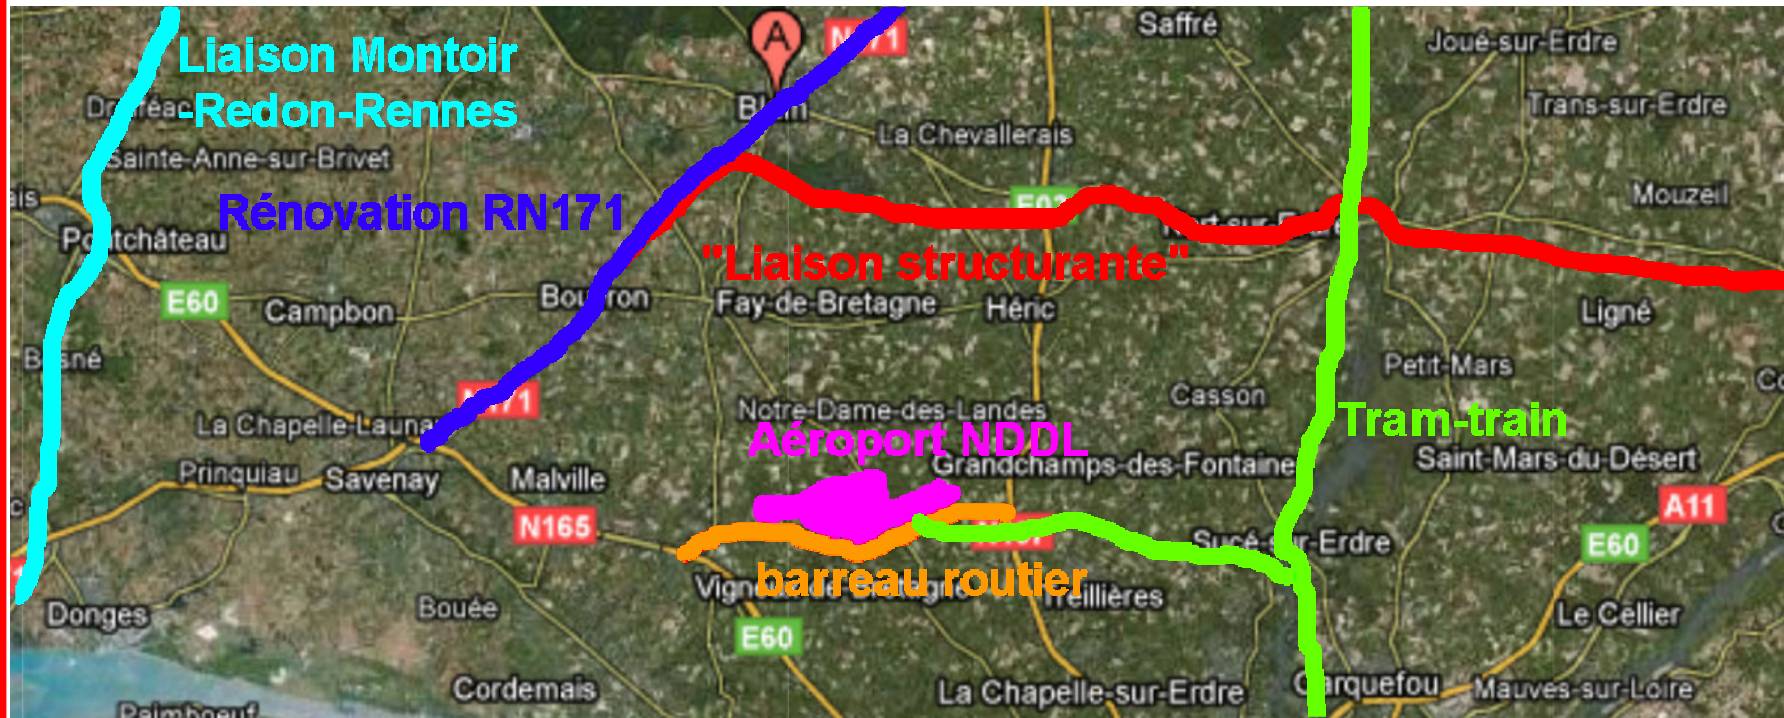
Liaison Montoir
-Redon-Rennes
A
N171
Saffré
Joué-sur-Erdre
Dr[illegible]éac
Bl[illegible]n
Trans-sur-Erdre
Sainte-Anne-sur-Brivet
La Chevallerais
Mouzeil
Rénovation RN171
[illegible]ais
P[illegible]tchâteau
"Liaison structurante"
E60
Campbon
Bou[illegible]ron
Fay-de-Bretagne
Héric
Ligné
B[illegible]né
Petit-Mars
Casson
N171
Notre-Dame-des-Landes
La Chapelle-Launa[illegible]
Tram-train
Aéroport NDDL
Prinquiau
Savenay
Malville
Grandchamps-des-Fontaine
Saint-Mars-du-Désert
A11
N165
Sucé-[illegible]r-Erdre
E60
barreau routier
Vign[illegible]
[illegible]reillières
Donges
Bouée
Le Cellier
E60
Cordemais
La Chapelle-sur-Erdre
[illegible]arquefou
Mauves-sur-Loire
Paimboeuf